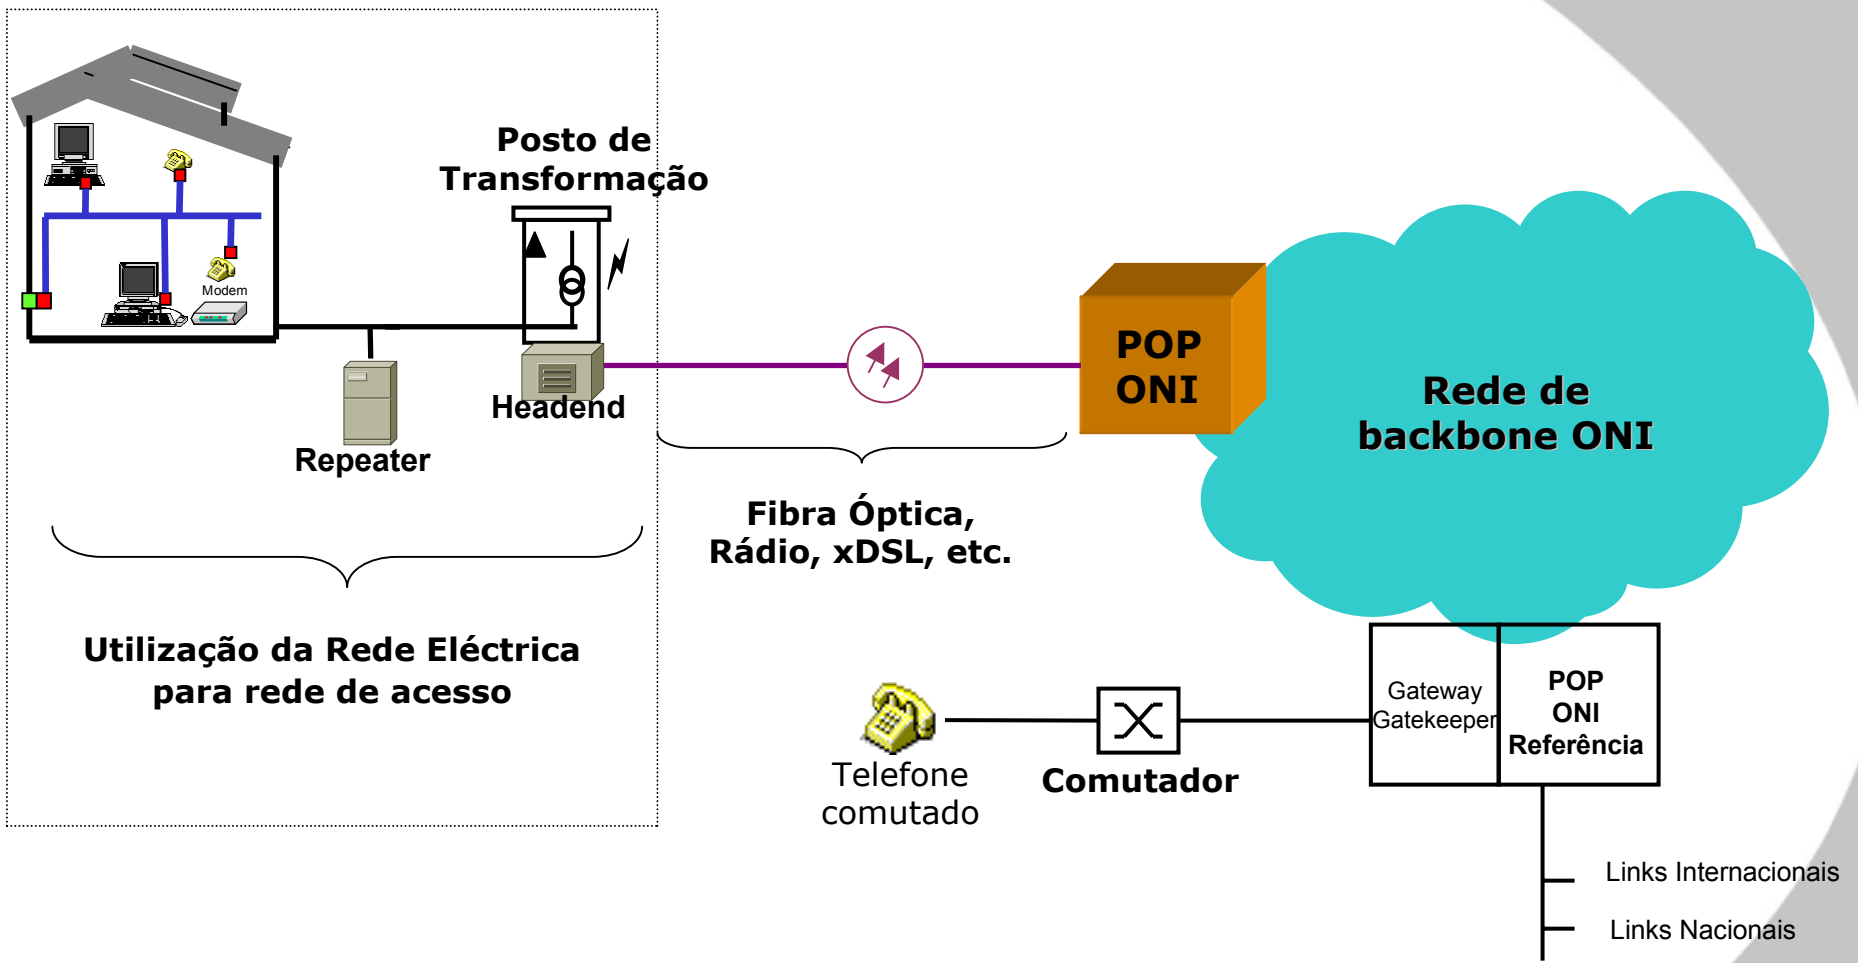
Modem

Posto de Transformação

Repeater

Headend

POP ONI

Rede de backbone ONI

Fibra Óptica, Rádio, xDSL, etc.

Utilização da Rede Eléctrica para rede de acesso

Gateway Gatekeeper

POP ONI Referência

Telefone comutado

Comutador

Links Internacionais

Links Nacionais